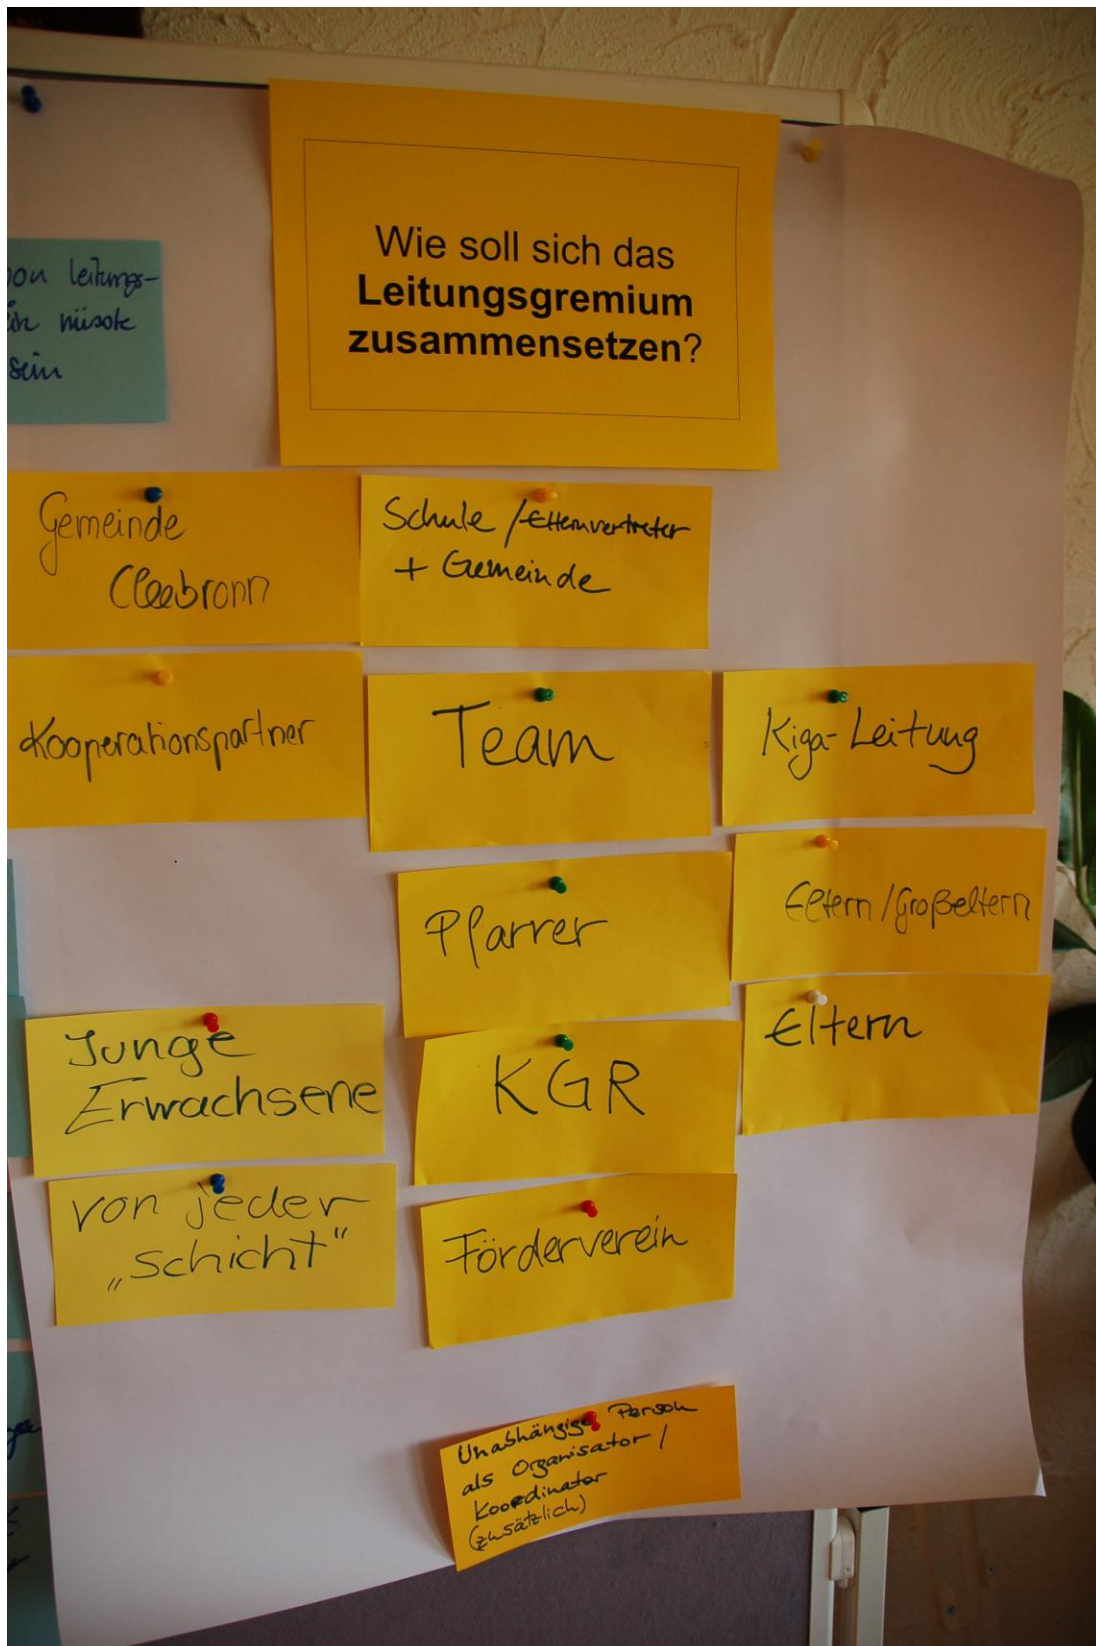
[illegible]on leitungs-
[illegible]n misste
sein

Wie soll sich das **Leitungsgremium zusammensetzen**?

Gemeinde Cleebronn

Schule / Elternvertreter + Gemeinde

Kooperationspartner

Team

Kiga-Leitung

Pfarrer

Eltern / Großeltern

Junge Erwachsene

KGR

Eltern

von jeder „Schicht"

Förderverein

Unabhängige Person als Organisator / Koordinator (zusätzlich)